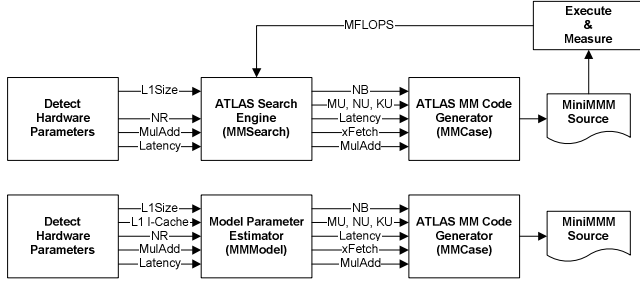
Execute & Measure

MFLOPS

Detect Hardware Parameters

L1Size
NR
MulAdd
Latency

ATLAS Search Engine (MMSearch)

NB
MU, NU, KU
Latency
xFetch
MulAdd

ATLAS MM Code Generator (MMCase)

MiniMMM Source

Detect Hardware Parameters

L1Size
L1 I-Cache
NR
MulAdd
Latency

Model Parameter Estimator (MMModel)

NB
MU, NU, KU
Latency
xFetch
MulAdd

ATLAS MM Code Generator (MMCase)

MiniMMM Source